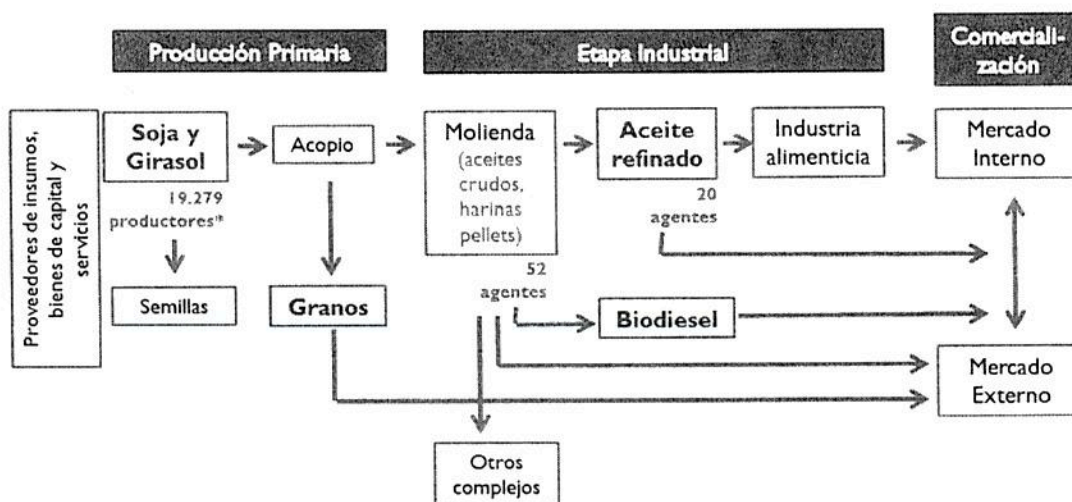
Producción Primaria

Etapa Industrial

Comercialización

Proveedores de insumos, bienes de capital y servicios

Soja y Girasol

19.279 productores*

Semillas

Acopio

Granos

Molienda (aceites crudos, harinas pellets)

52 agentes

Aceite refinado

20 agentes

Industria alimenticia

Biodiesel

Otros complejos

Mercado Interno

Mercado Externo